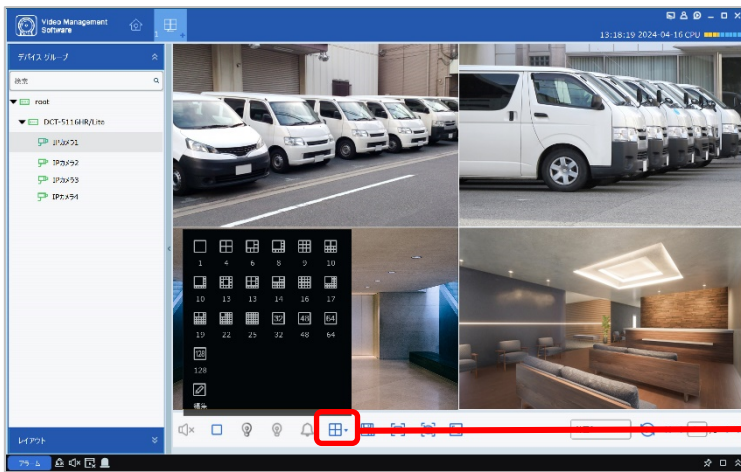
Video Management Software

1

13:18:19 2024-04-16 CPU

デバイスグループ

検索

root

DCT-5116HR/Lite

IPカメラ1

IPカメラ2

IPカメラ3

IPカメラ4

1 4 6 8 9 10

10 13 13 14 16 17

19 22 25 32 48 64

32 48 64

128

128

編集

レイアウト

アラーム